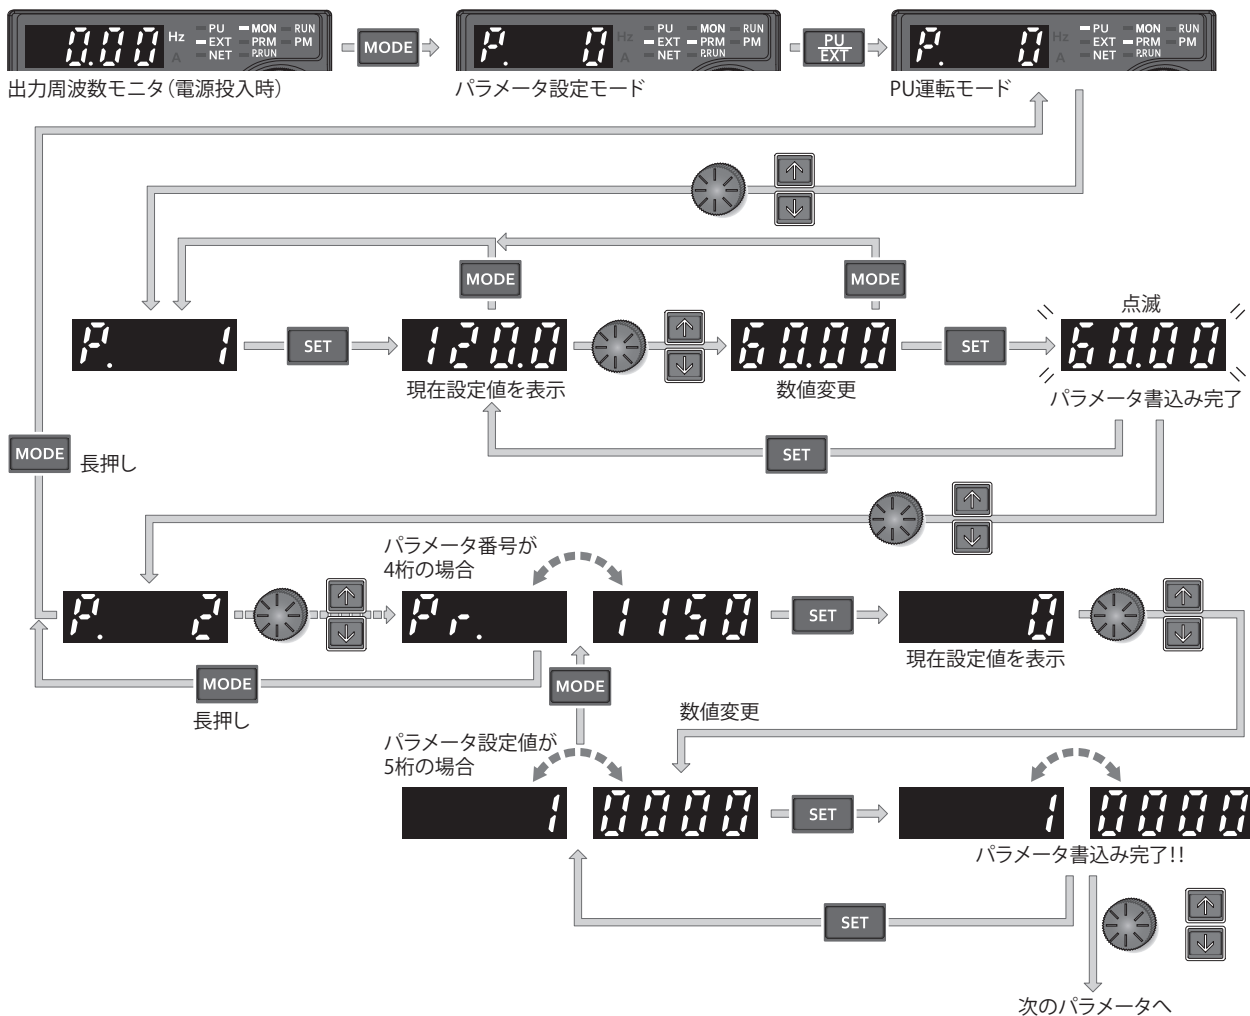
0.00 Hz A PU EXT NET MON PRM P.RUN RUN PM
出力周波数モニタ(電源投入時)

MODE

P. 0 Hz A PU EXT NET MON PRM P.RUN RUN PM
パラメータ設定モード

PU EXT

P. 0 Hz A PU EXT NET MON PRM P.RUN RUN PM
PU運転モード

MODE

MODE

P. 1

SET

120.0
現在設定値を表示

60.00
数値変更

SET

点滅
60.00
パラメータ書込み完了

SET

MODE 長押し

パラメータ番号が4桁の場合

P. 2

Pr.

1150

SET

0
現在設定値を表示

MODE
長押し

MODE

数値変更

パラメータ設定値が5桁の場合

1

0000

SET

1

0000
パラメータ書込み完了!!

SET

次のパラメータへ